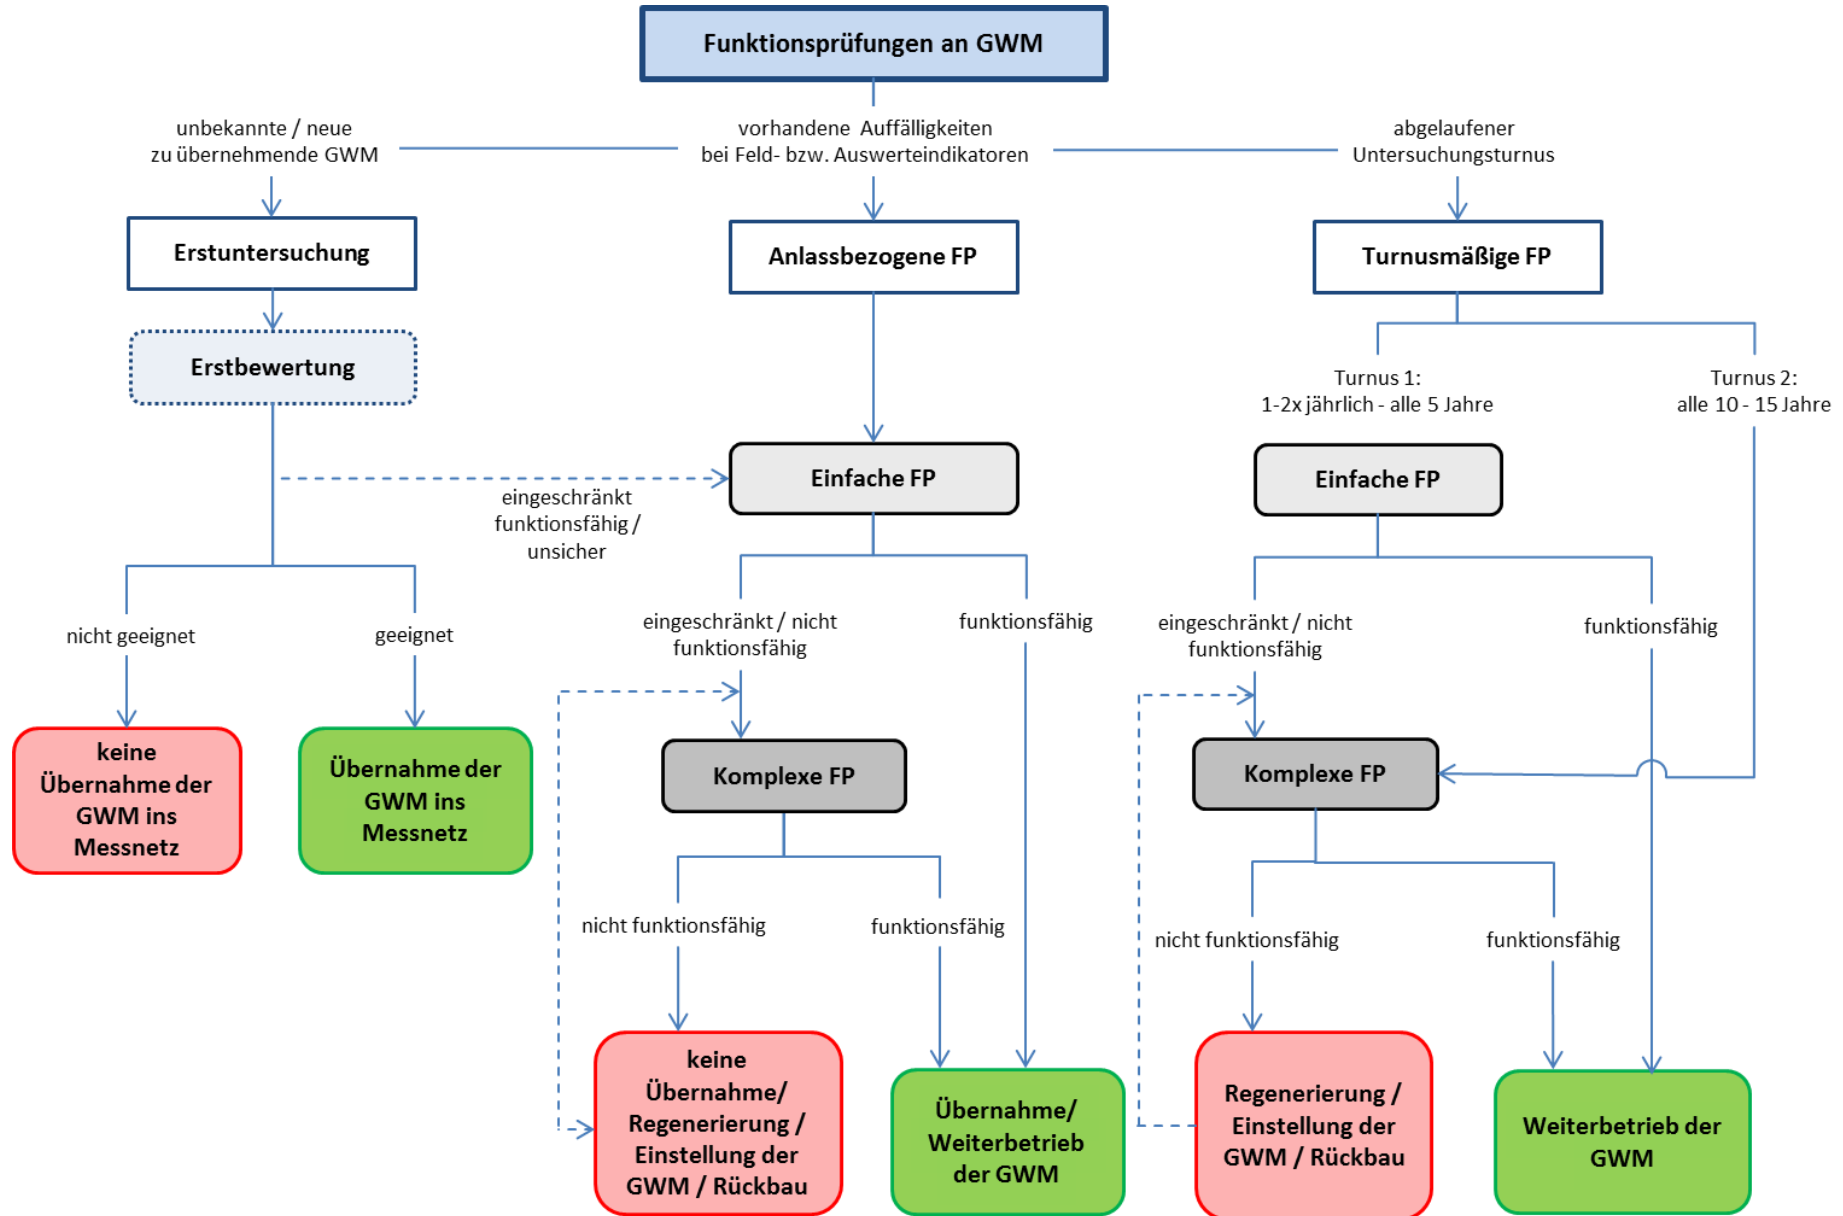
Funktionsprüfungen an GWM

unbekannte / neue zu übernehmende GWM

vorhandene Auffälligkeiten bei Feld- bzw. Auswerteindikatoren

abgelaufener Untersuchungsturnus

Erstuntersuchung

Anlassbezogene FP

Turnusmäßige FP

Erstbewertung

Turnus 1: 1-2x jährlich - alle 5 Jahre

Turnus 2: alle 10 - 15 Jahre

Einfache FP

Einfache FP

eingeschränkt funktionsfähig / unsicher

nicht geeignet

geeignet

eingeschränkt / nicht funktionsfähig

funktionsfähig

eingeschränkt / nicht funktionsfähig

funktionsfähig

keine Übernahme der GWM ins Messnetz

Übernahme der GWM ins Messnetz

Komplexe FP

Komplexe FP

nicht funktionsfähig

funktionsfähig

nicht funktionsfähig

funktionsfähig

keine Übernahme/ Regenerierung / Einstellung der GWM / Rückbau

Übernahme/ Weiterbetrieb der GWM

Regenerierung / Einstellung der GWM / Rückbau

Weiterbetrieb der GWM